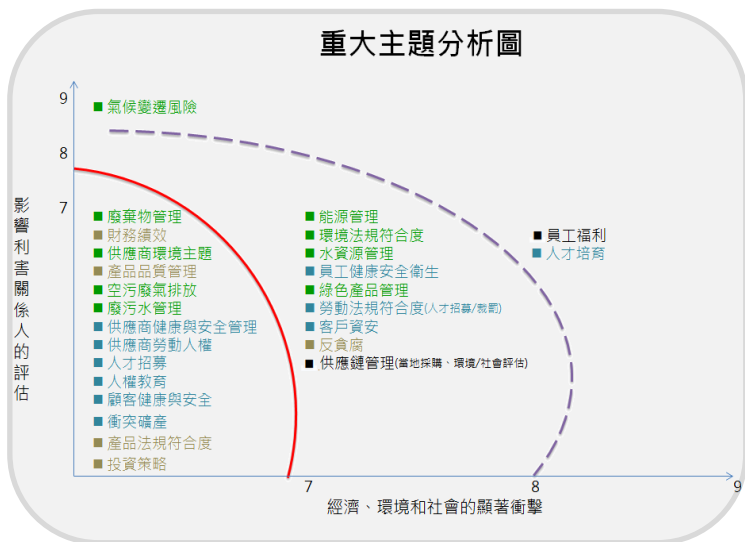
重大主題分析圖

9
8
7

影響利害關係人的評估

■ 氣候變遷風險

■ 廢棄物管理
■ 財務績效
■ 供應商環境主題
■ 產品品質管理
■ 空污廢氣排放
■ 廢污水管理
■ 供應商健康與安全管理
■ 供應商勞動人權
■ 人才招募
■ 人權教育
■ 顧客健康與安全
■ 衝突礦產
■ 產品法規符合度
■ 投資策略

■ 能源管理
■ 環境法規符合度
■ 水資源管理
■ 員工健康安全衛生
■ 綠色產品管理
■ 勞動法規符合度(人才招募/裁罰)
■ 客戶資安
■ 反貪腐
■ 供應鏈管理(當地採購、環境/社會評估)

■ 員工福利
■ 人才培育

7
8
9

經濟、環境和社會的顯著衝擊